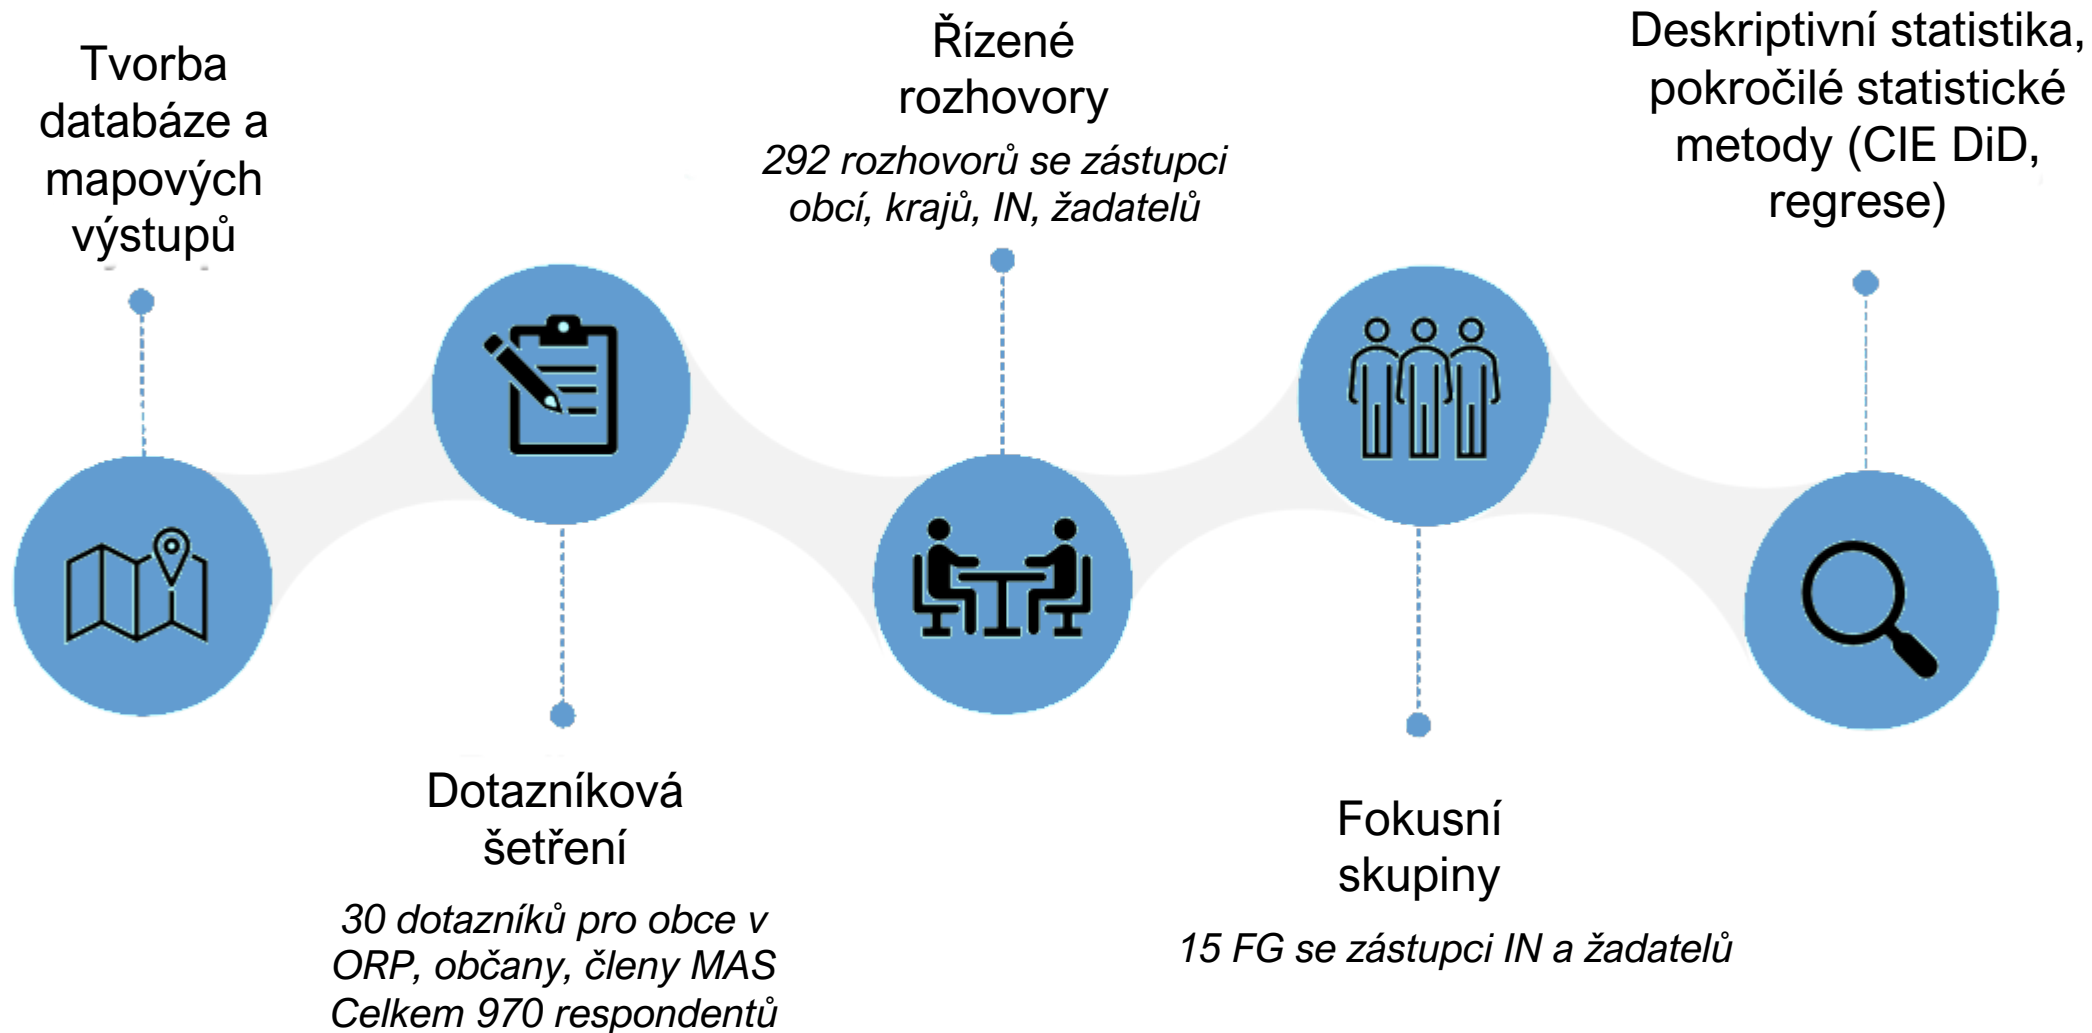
Tvorba databáze a mapových výstupů

Dotazníková šetření

30 dotazníků pro obce v ORP, občany, členy MAS Celkem 970 respondentů

Řízené rozhovory

292 rozhovorů se zástupci obcí, krajů, IN, žadatelů

Fokusní skupiny

15 FG se zástupci IN a žadatelů

Deskriptivní statistika, pokročilé statistické metody (CIE DiD, regrese)